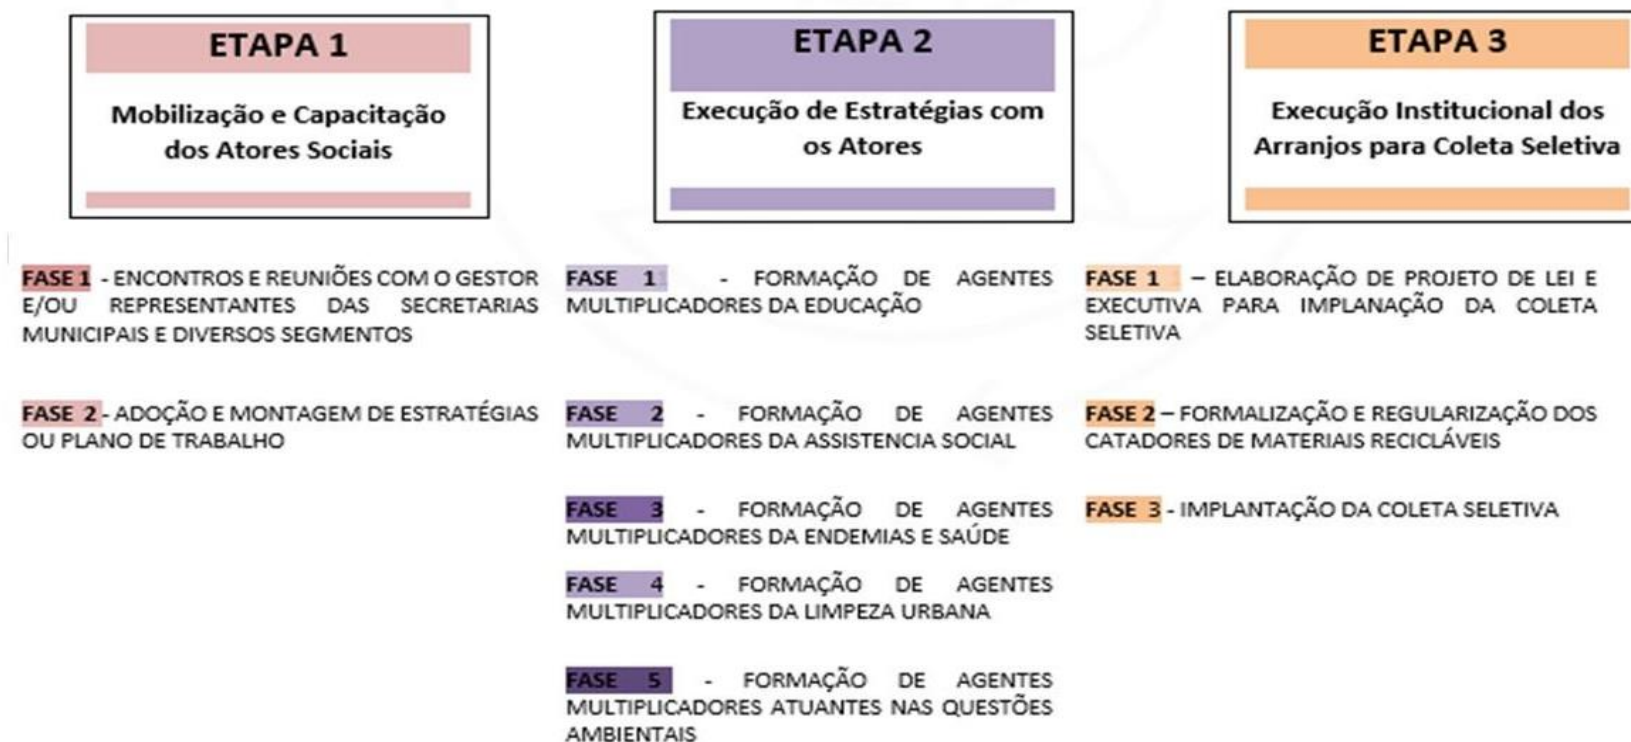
ETAPA 1

Mobilização e Capacitação dos Atores Sociais

ETAPA 2

Execução de Estratégias com os Atores

ETAPA 3

Execução Institucional dos Arranjos para Coleta Seletiva

FASE 1 - ENCONTROS E REUNIÕES COM O GESTOR E/OU REPRESENTANTES DAS SECRETARIAS MUNICIPAIS E DIVERSOS SEGMENTOS

FASE 2 - ADOÇÃO E MONTAGEM DE ESTRATÉGIAS OU PLANO DE TRABALHO

FASE 1 - FORMAÇÃO DE AGENTES MULTIPLICADORES DA EDUCAÇÃO

FASE 2 - FORMAÇÃO DE AGENTES MULTIPLICADORES DA ASSISTENCIA SOCIAL

FASE 3 - FORMAÇÃO DE AGENTES MULTIPLICADORES DA ENDEMIAS E SAÚDE

FASE 4 - FORMAÇÃO DE AGENTES MULTIPLICADORES DA LIMPEZA URBANA

FASE 5 - FORMAÇÃO DE AGENTES MULTIPLICADORES ATUANTES NAS QUESTÕES AMBIENTAIS

FASE 1 – ELABORAÇÃO DE PROJETO DE LEI E EXECUTIVA PARA IMPLANAÇÃO DA COLETA SELETIVA

FASE 2 – FORMALIZAÇÃO E REGULARIZAÇÃO DOS CATADORES DE MATERIAIS RECICLÁVEIS

FASE 3 - IMPLANTAÇÃO DA COLETA SELETIVA